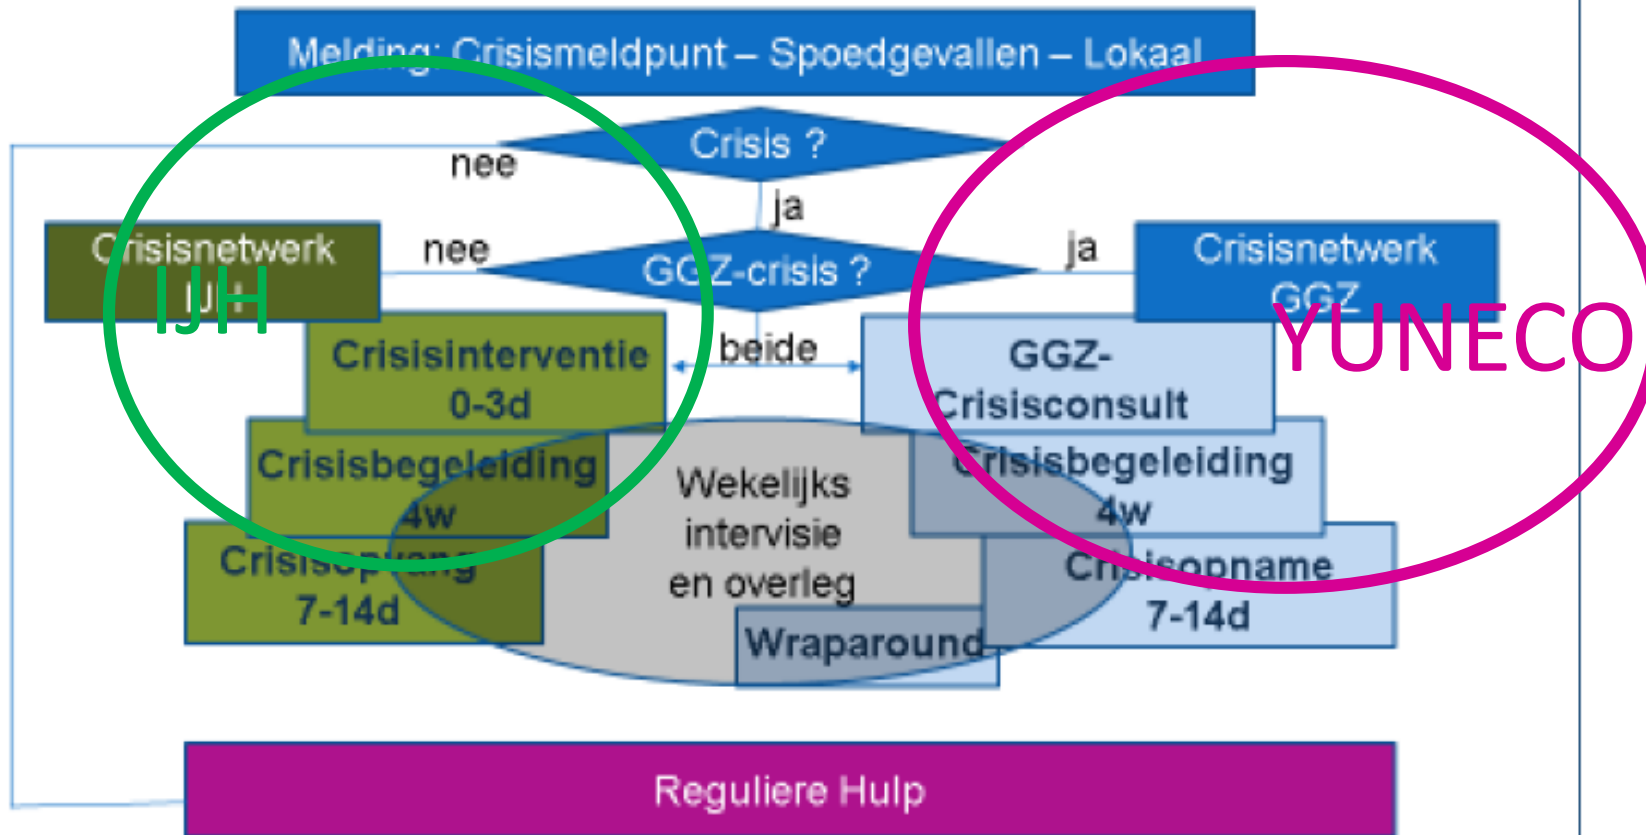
Melding: Crisismeldpunt – Spoedgevallen – Lokaal

Crisis ?

nee

ja

Crisisnetwerk IJH

nee

GGZ-crisis ?

ja

Crisisnetwerk GGZ

IJH

YUNECO

beide

Crisisinterventie 0-3d

GGZ-Crisisconsult

Crisisbegeleiding 4w

Crisisbegeleiding 4w

Wekelijks intervisie en overleg

Crisisopvang 7-14d

Crisisopname 7-14d

Wraparound

Reguliere Hulp